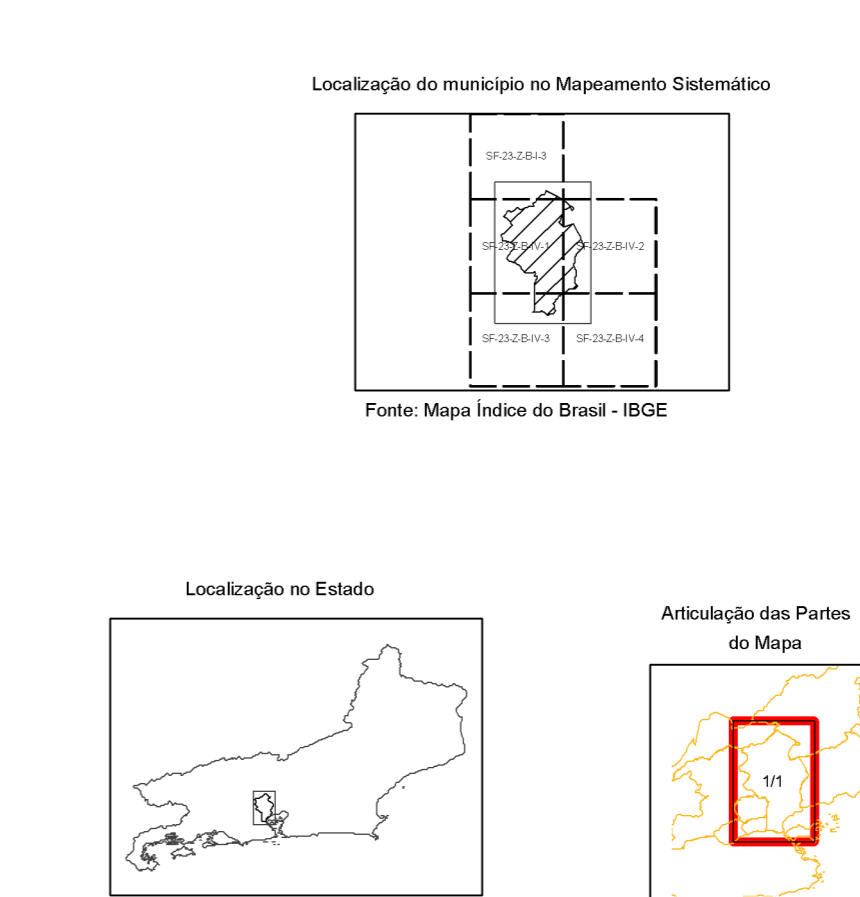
Localização do município no Mapeamento Sistemático

SF-23-Z-B-I-3

SF-23-Z-B-IV-1

SF-23-Z-B-IV-2

SF-23-Z-B-IV-3

SF-23-Z-B-IV-4

Fonte: Mapa Índice do Brasil - IBGE

Localização no Estado

Articulação das Partes do Mapa

1/1